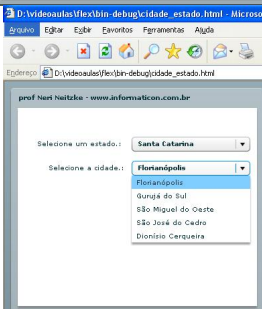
D:\videoaulas\flex\bin-debug\cidade_estado.html - Microso

Arquivo Editar Exibir Favoritos Ferramentas Ajuda

Endereço D:\videoaulas\flex\bin-debug\cidade_estado.html

prof Neri Neitzke - www.informaticon.com.br

Selecione um estado.: Santa Catarina

Selecione a cidade.: Florianópolis

Florianópolis
Guryjá do Sul
São Miguel do Oeste
São José do Cedro
Dionísio Cerqueira